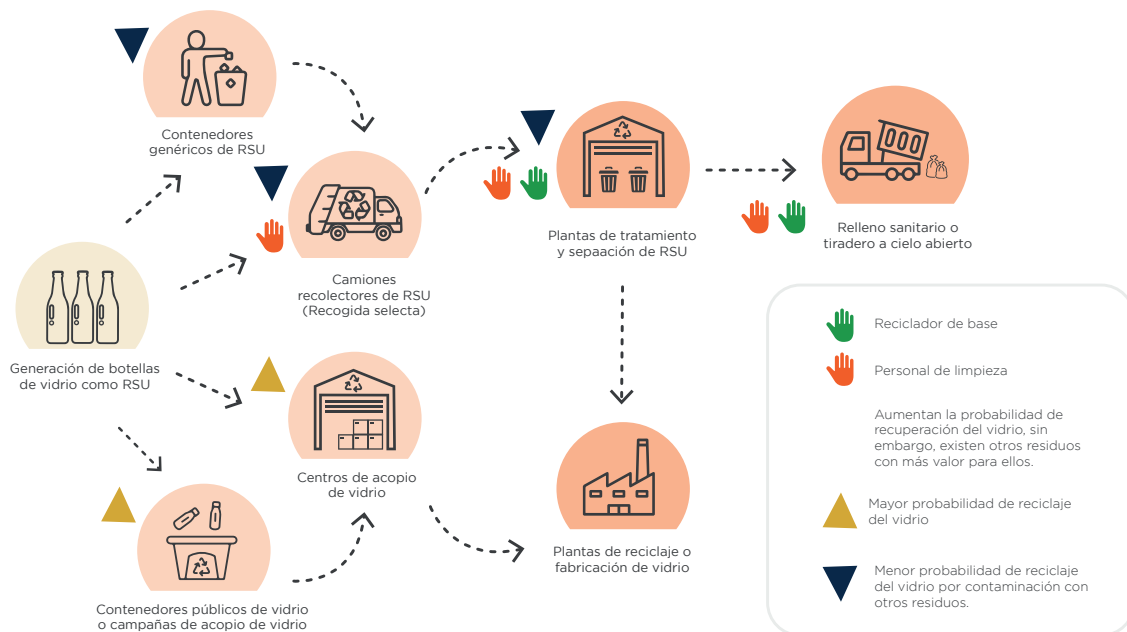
Contenedores genéricos de RSU

Camiones recolectores de RSU (Recogida selecta)

Plantas de tratamiento y sepaación de RSU

Relleno sanitario o tiradero a cielo abierto

Generación de botellas de vidrio como RSU

Centros de acopio de vidrio

Plantas de reciclaje o fabricación de vidrio

Contenedores públicos de vidrio o campañas de acopio de vidrio

Reciclador de base

Personal de limpieza

Aumentan la probabilidad de recuperación del vidrio, sin embargo, existen otros residuos con más valor para ellos.

Mayor probabilidad de reciclaje del vidrio

Menor probabilidad de reciclaje del vidrio por contaminación con otros residuos.